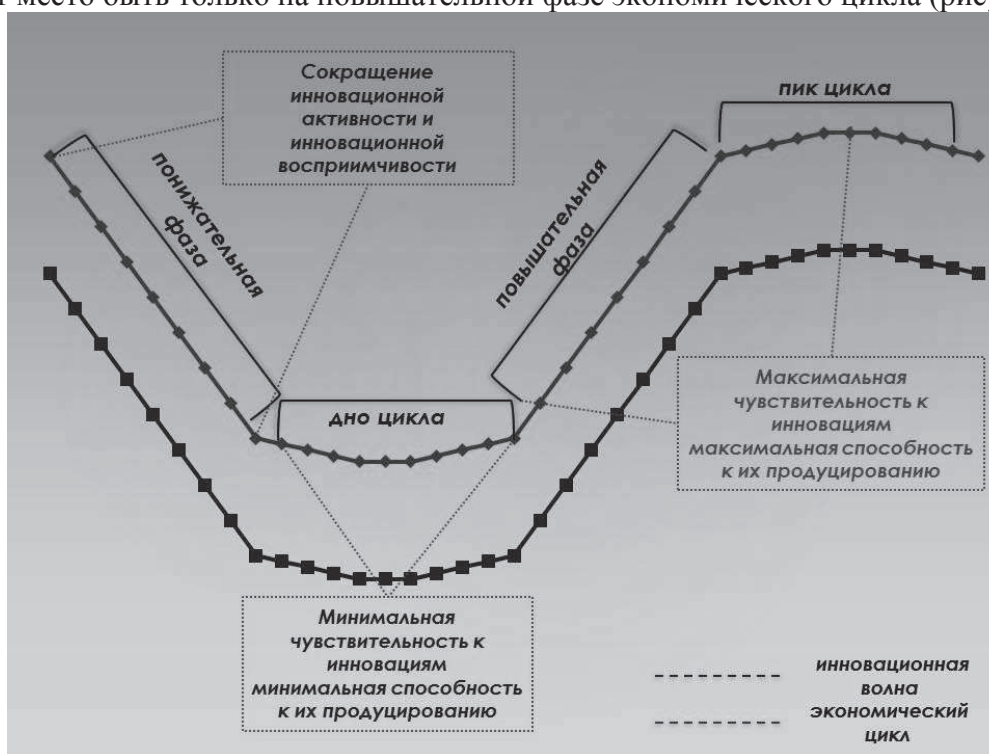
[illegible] место быть только на повышательной фазе экономического цикла (рис

Сокращение инновационной активности и инновационной восприимчивости

понижательная фаза

повышательная фаза

пик цикла

дно цикла

Максимальная чувствительность к инновациям максимальная способность к их продуцированию

Минимальная чувствительность к инновациям минимальная способность к их продуцированию

инновационная волна

экономический цикл